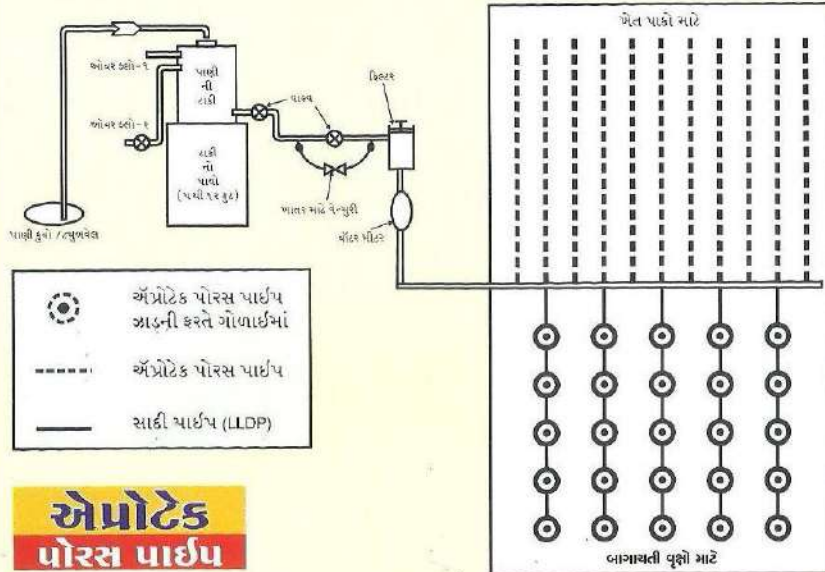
ખેત પાકો માટે

ઓવર ફ્લો-૧

ઓવર ફ્લો-૨

પાણી ની ટાંકી

ટાંકી નો પાયો (૫થી ૧૨ ફુટ)

વાલ્વ

ફિલ્ટર

ખાતર માટે વેન્ચુરી

વૉટર મીટર

પાણી કુવો / ટ્યુબવેલ

ઍપ્રોટેક પોરસ પાઈપ ઝાડની ફરતે ગોળાઈમાં

ઍપ્રોટેક પોરસ પાઈપ

સાદી પાઈપ (LLDP)

એપ્રોટેક
પોરસ પાઈપ

બાગાયતી વૃક્ષો માટે